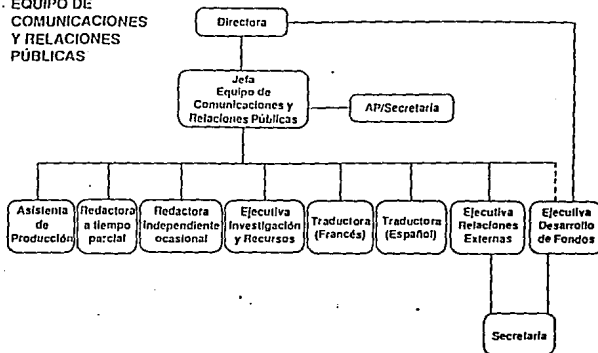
. EQUIPO DE COMUNICACIONES Y RELACIONES PÚBLICAS

Directora

Jefa
Equipo de
Comunicaciones y
Relaciones Públicas

AP/Secretaria

Asistente de Producción

Redactora a tiempo parcial

Redactora independiente ocasional

Ejecutiva Investigación y Recursos

Traductora (Francés)

Traductora (Español)

Ejecutiva Relaciones Externas

Ejecutiva Desarrollo de Fondos

Secretaria